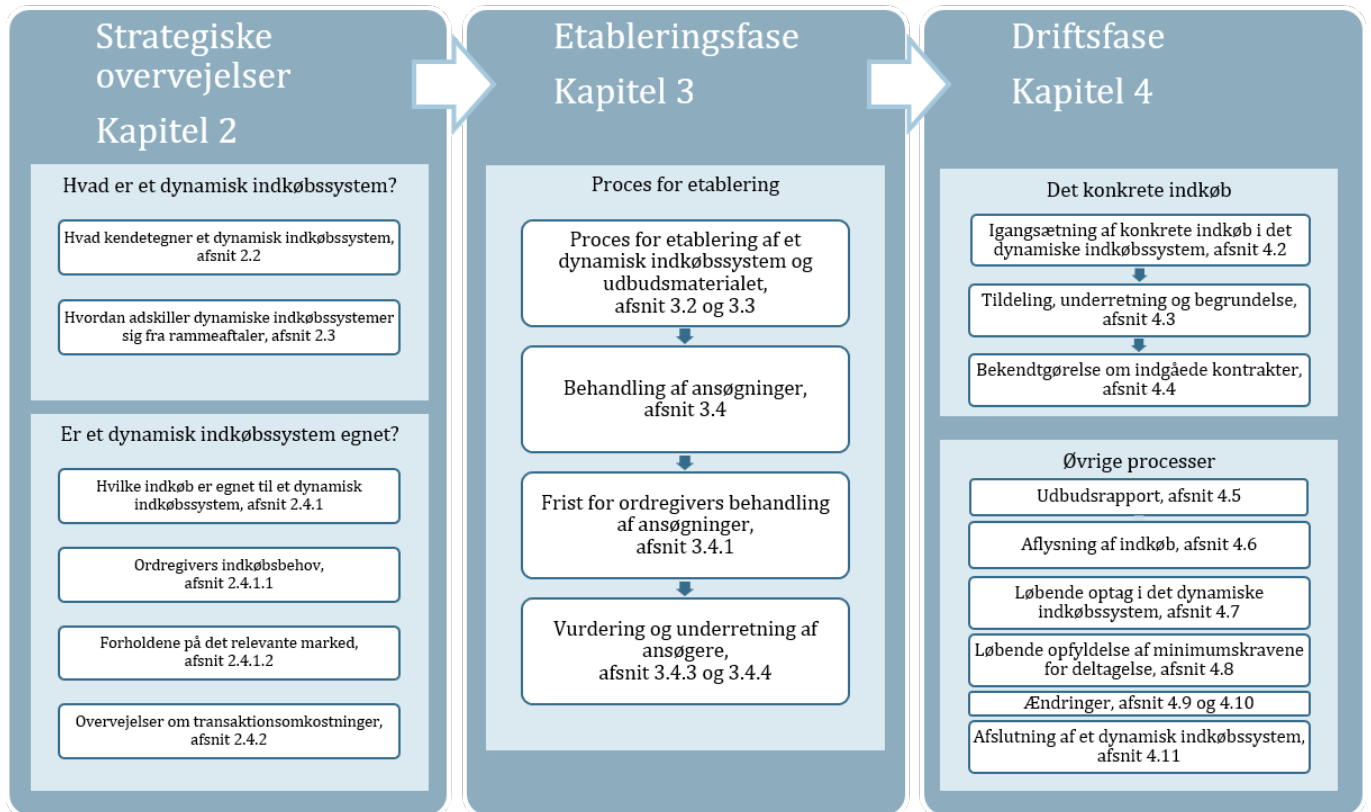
Strategiske overvejelser
Kapitel 2

Hvad er et dynamisk indkøbssystem?

Hvad kendetegner et dynamisk indkøbssystem, afsnit 2.2

Hvordan adskiller dynamiske indkøbssystemer sig fra rammeaftaler, afsnit 2.3

Er et dynamisk indkøbssystem egnet?

Hvilke indkøb er egnet til et dynamisk indkøbssystem, afsnit 2.4.1

Ordregivers indkøbsbehov, afsnit 2.4.1.1

Forholdene på det relevante marked, afsnit 2.4.1.2

Overvejelser om transaktionsomkostninger, afsnit 2.4.2

Etableringsfase
Kapitel 3

Proces for etablering

Proces for etablering af et dynamisk indkøbssystem og udbudsmaterialet, afsnit 3.2 og 3.3

Behandling af ansøgninger, afsnit 3.4

Frist for ordregivers behandling af ansøgninger, afsnit 3.4.1

Vurdering og underretning af ansøgere, afsnit 3.4.3 og 3.4.4

Driftsfase
Kapitel 4

Det konkrete indkøb

Igangsætning af konkrete indkøb i det dynamiske indkøbssystem, afsnit 4.2

Tildeling, underretning og begrundelse, afsnit 4.3

Bekendtgørelse om indgåede kontrakter, afsnit 4.4

Øvrige processer

Udbudsrapport, afsnit 4.5

Aflysning af indkøb, afsnit 4.6

Løbende optag i det dynamiske indkøbssystem, afsnit 4.7

Løbende opfyldelse af minimumskravene for deltagelse, afsnit 4.8

Ændringer, afsnit 4.9 og 4.10

Afslutning af et dynamisk indkøbssystem, afsnit 4.11